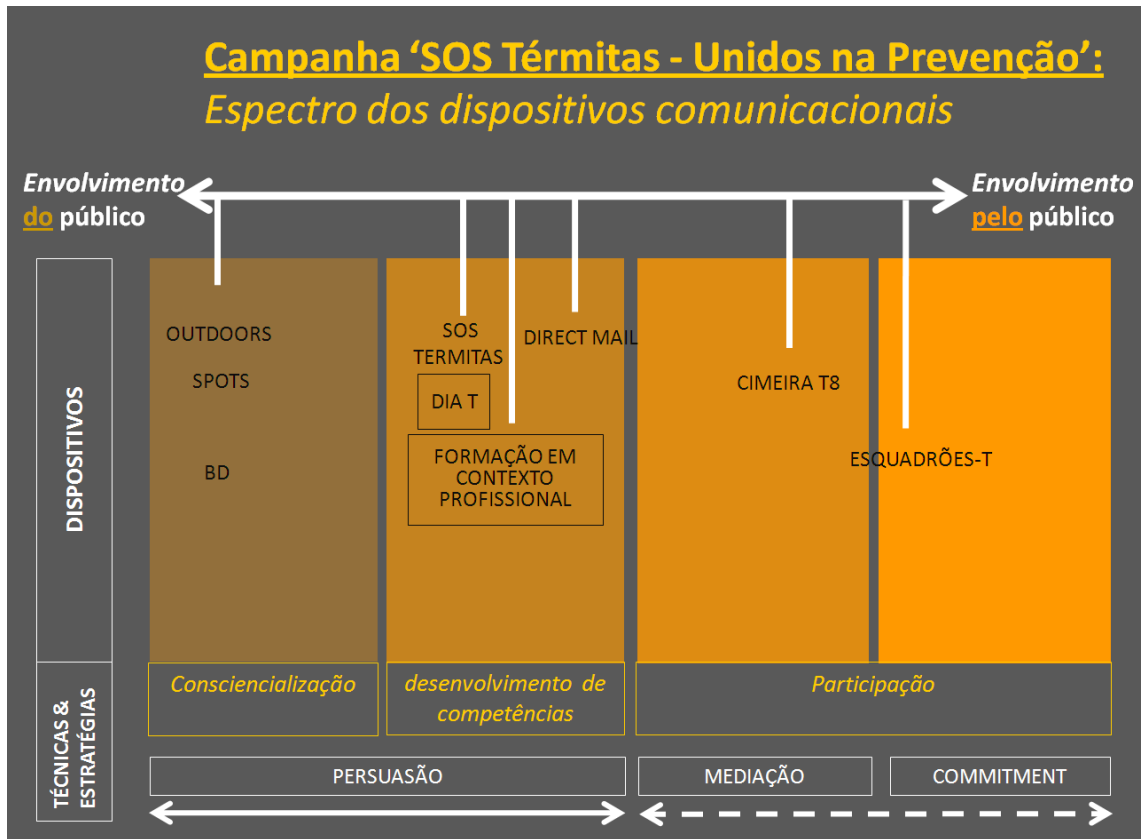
Campanha 'SOS Térmitas - Unidos na Prevenção':
Espectro dos dispositivos comunicacionais

Envolvimento do público

Envolvimento pelo público

DISPOSITIVOS

OUTDOORS

SPOTS

BD

SOS TERMITAS

DIRECT MAIL

DIA T

FORMAÇÃO EM CONTEXTO PROFISSIONAL

CIMEIRA T8

ESQUADRÕES-T

TÉCNICAS & ESTRATÉGIAS

Consciencialização

desenvolvimento de competências

Participação

PERSUASÃO

MEDIAÇÃO

COMMITMENT